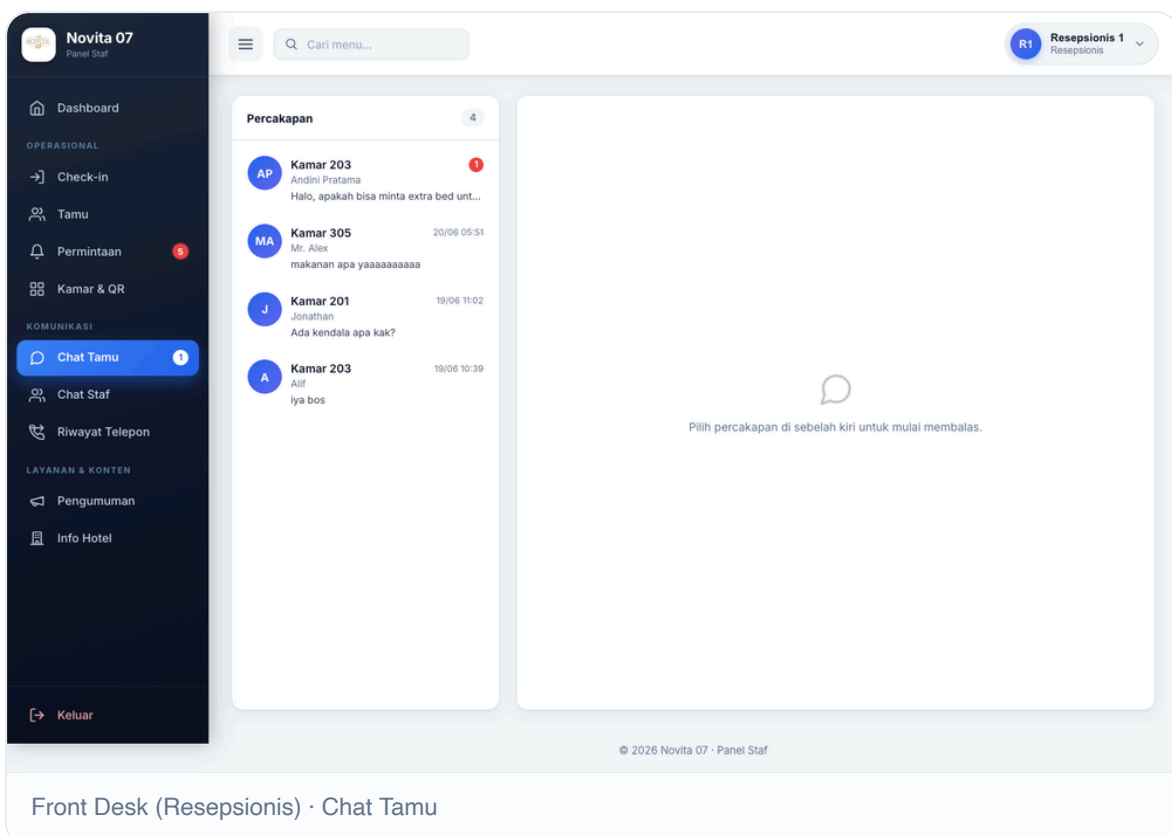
Novita 07
Panel Staf

Dashboard

OPERASIONAL

Check-in

Tamu

Permintaan 5

Kamar & QR

KOMUNIKASI

Chat Tamu 1

Chat Staf

Riwayat Telepon

LAYANAN & KONTEN

Pengumuman

Info Hotel

Keluar

Cari menu...

R1 Resepsionis 1
Resepsionis

Percakapan 4

AP Kamar 203 1
Andini Pratama
Halo, apakah bisa minta extra bed unt...

MA Kamar 305 20/06 05:51
Mr. Alex
makanan apa yaaaaaaaaaa

J Kamar 201 19/06 11:02
Jonathan
Ada kendala apa kak?

A Kamar 203 19/06 10:39
Alif
iya bos

Pilih percakapan di sebelah kiri untuk mulai membalas.

© 2026 Novita 07 · Panel Staf

Front Desk (Resepsionis) · Chat Tamu